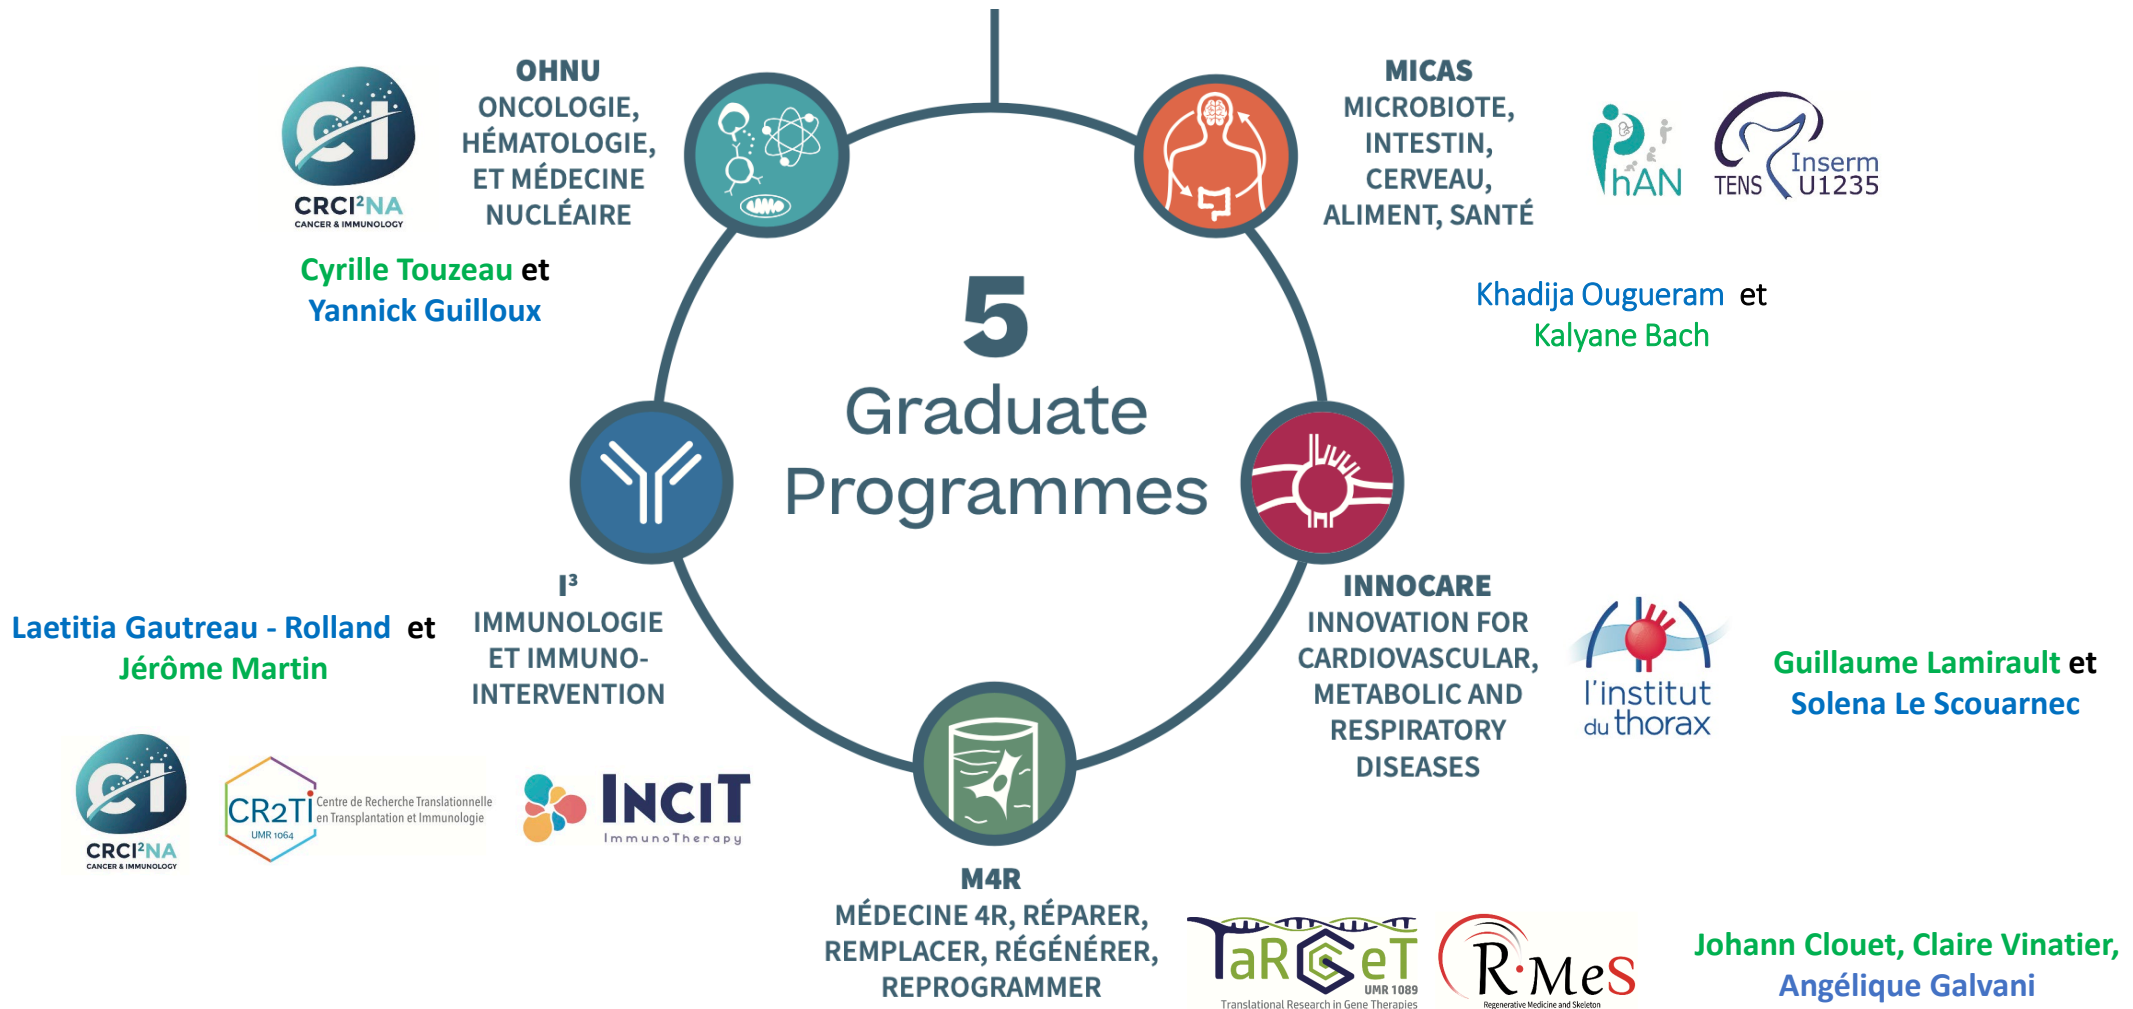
CRCI²NA
CANCER & IMMUNOLOGY

OHNU
ONCOLOGIE, HÉMATOLOGIE, ET MÉDECINE NUCLÉAIRE

Cyrille Touzeau et
Yannick Guilloux

MICAS
MICROBIOTE, INTESTIN, CERVEAU, ALIMENT, SANTÉ

hAN
TENS Inserm U1235

Khadija Ougueram et
Kalyane Bach

5
Graduate
Programmes

I³
IMMUNOLOGIE ET IMMUNO-INTERVENTION

Laetitia Gautreau - Rolland et
Jérôme Martin

CRCI²NA
CANCER & IMMUNOLOGY

CR2TI Centre de Recherche Translationnelle en Transplantation et Immunologie
UMR 1064

INCIT
ImmunoTherapy

INNOCARE
INNOVATION FOR CARDIOVASCULAR, METABOLIC AND RESPIRATORY DISEASES

l'institut du thorax

Guillaume Lamirault et
Solena Le Scouarnec

M4R
MÉDECINE 4R, RÉPARER, REMPLACER, RÉGÉNÉRER, REPROGRAMMER

TaRGeT UMR 1089
Translational Research in Gene Therapies

R·MeS
Regenerative Medicine and Skeleton

Johann Clouet, Claire Vinatier,
Angélique Galvani